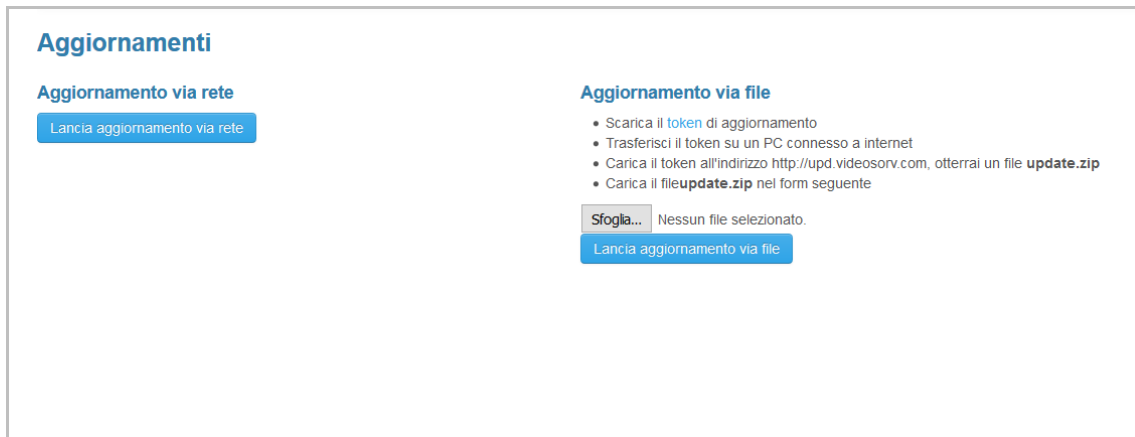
Aggiornamenti

Aggiornamento via rete

Lancia aggiornamento via rete

Aggiornamento via file

- Scarica il token di aggiornamento
- Trasferisci il token su un PC connesso a internet
- Carica il token all'indirizzo http://upd.videosorv.com, otterrai un file **update.zip**
- Carica il file**update.zip** nel form seguente

Sfoglia... Nessun file selezionato.

Lancia aggiornamento via file